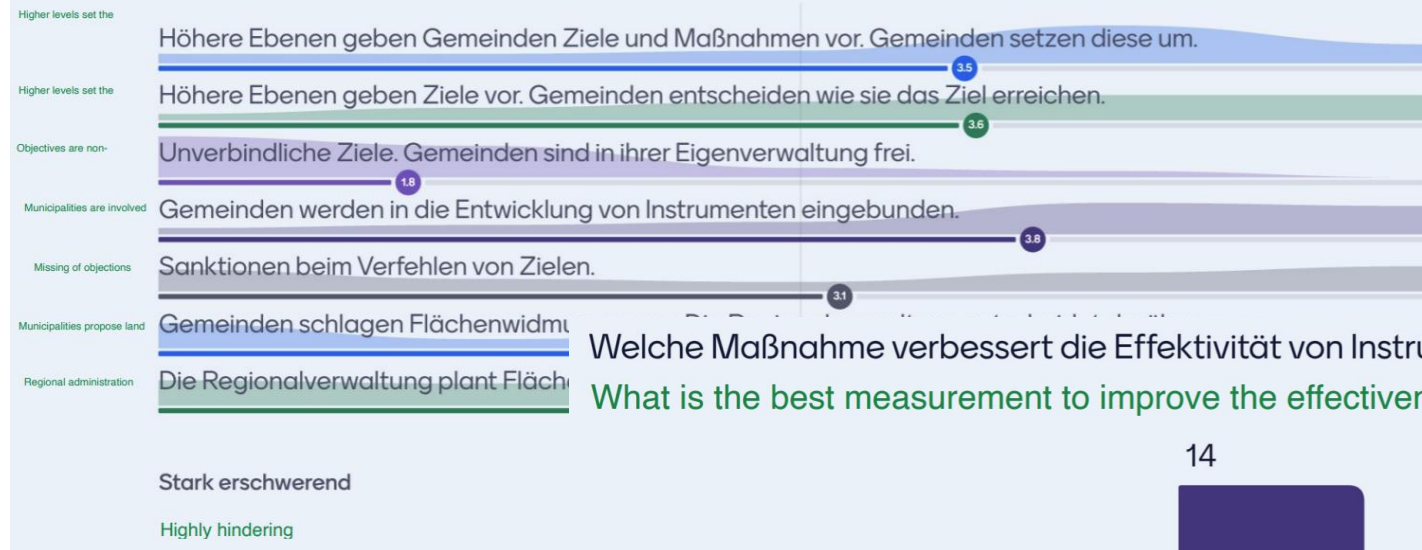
Higher levels set the
Höhere Ebenen geben Gemeinden Ziele und Maßnahmen vor. Gemeinden setzen diese um.
3.5

Higher levels set the
Höhere Ebenen geben Ziele vor. Gemeinden entscheiden wie sie das Ziel erreichen.
3.6

Objectives are non-
Unverbindliche Ziele. Gemeinden sind in ihrer Eigenverwaltung frei.
1.8

Municipalities are involved
Gemeinden werden in die Entwicklung von Instrumenten eingebunden.
3.8

Missing of objections
Sanktionen beim Verfehlen von Zielen.
3.1

Municipalities propose land
Gemeinden schlagen Flächenwidmu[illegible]

Regional administration
Die Regionalverwaltung plant Fläch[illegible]

Welche Maßnahme verbessert die Effektivität von Instru
What is the best measurement to improve the effectiver

14

Stark erschwerend
Highly hindering